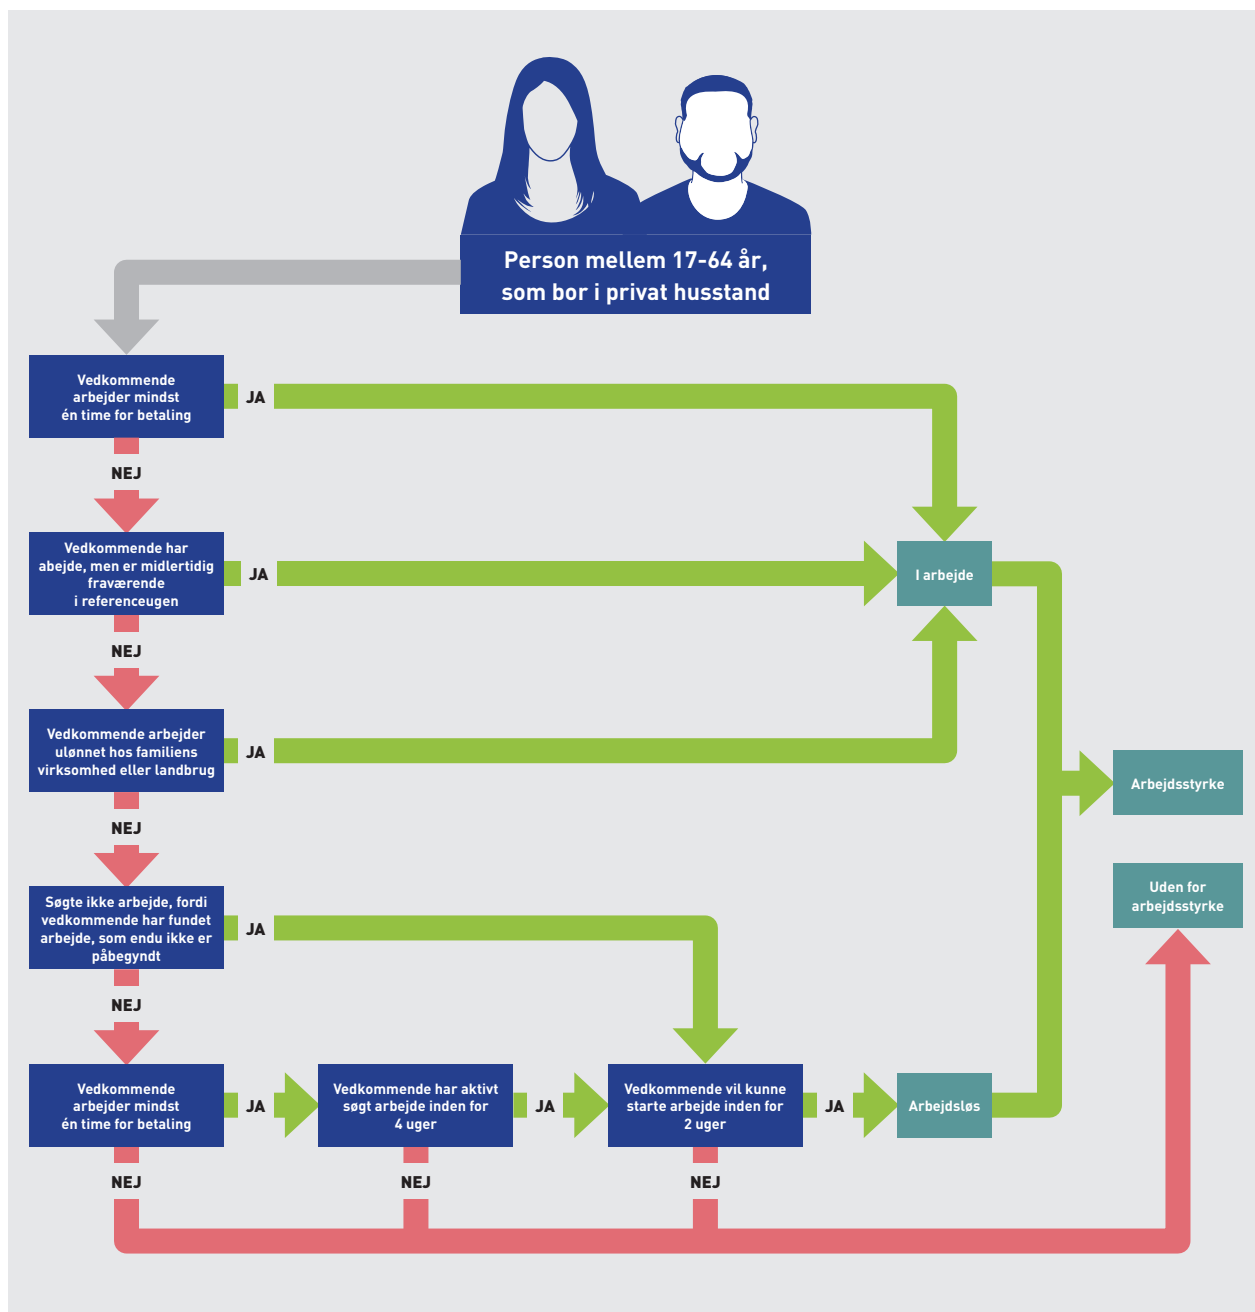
Person mellem 17-64 år, som bor i privat husstand

Vedkommende arbejder mindst én time for betaling

JA

NEJ

Vedkommende har abejde, men er midlertidig fraværende i referenceugen

JA

NEJ

Vedkommende arbejder ulønnet hos familiens virksomhed eller landbrug

JA

NEJ

Søgte ikke arbejde, fordi vedkommende har fundet arbejde, som endu ikke er påbegyndt

JA

NEJ

Vedkommende arbejder mindst én time for betaling

JA

Vedkommende har aktivt søgt arbejde inden for 4 uger

JA

Vedkommende vil kunne starte arbejde inden for 2 uger

JA

NEJ

NEJ

NEJ

I arbejde

Arbejdsstyrke

Uden for arbejdsstyrke

Arbejdsløs